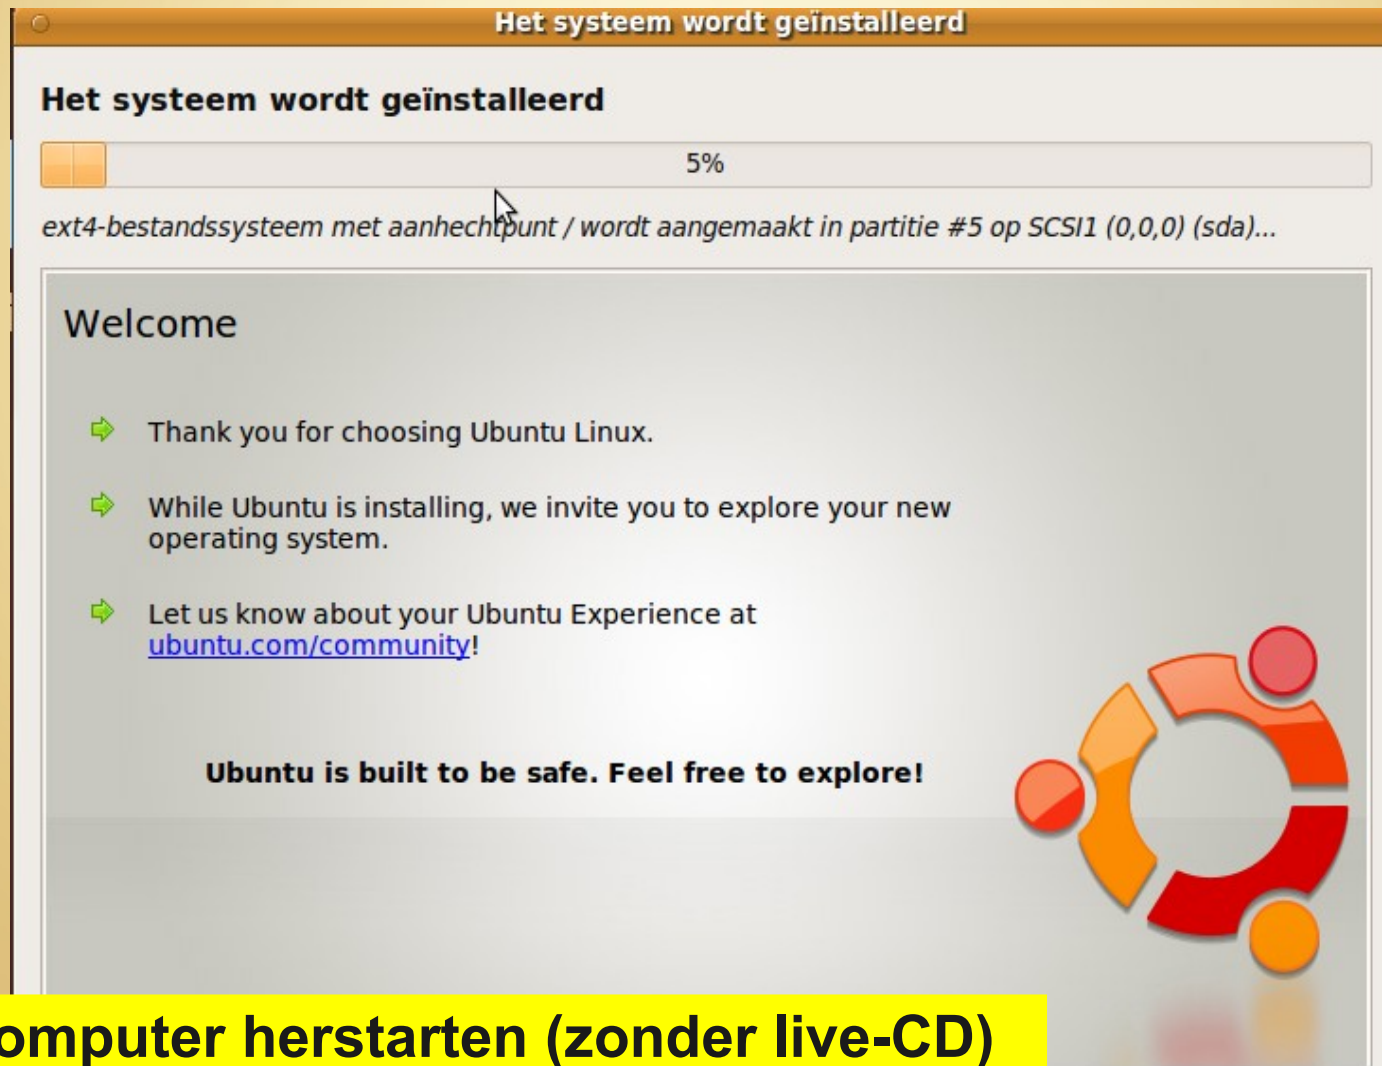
Het systeem wordt geïnstalleerd

Het systeem wordt geïnstalleerd

5%

ext4-bestandssysteem met aanhechtpunt / wordt aangemaakt in partitie #5 op SCSI1 (0,0,0) (sda)...

Welcome

Thank you for choosing Ubuntu Linux.

While Ubuntu is installing, we invite you to explore your new operating system.

Let us know about your Ubuntu Experience at ubuntu.com/community!

Ubuntu is built to be safe. Feel free to explore!

omputer herstarten (zonder live-CD)